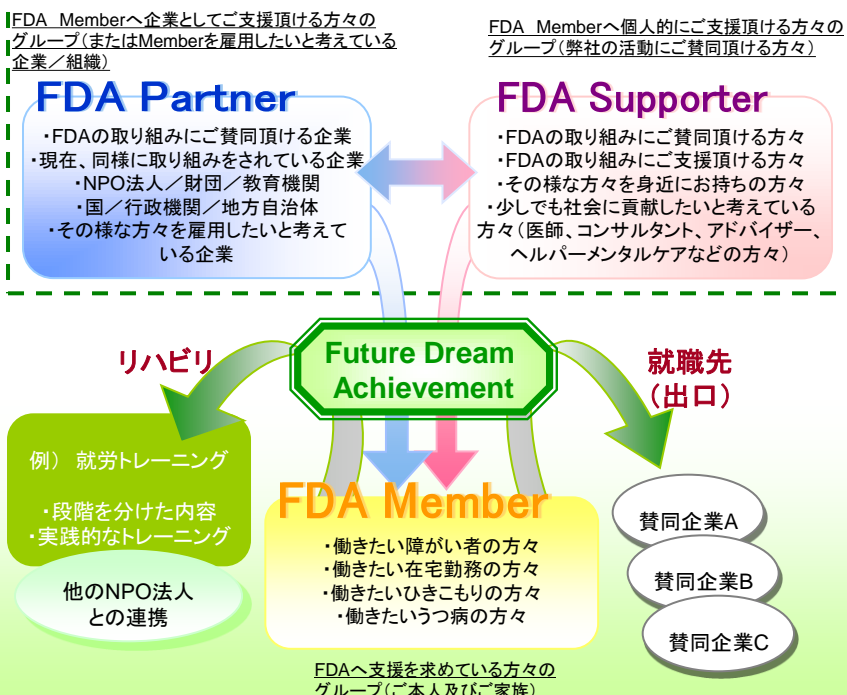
FDA Memberへ企業としてご支援頂ける方々のグループ（またはMemberを雇用したいと考えている企業／組織）

FDA Partner

・FDAの取り組みにご賛同頂ける企業
・現在、同様に取り組みをされている企業
・NPO法人／財団／教育機関
・国／行政機関／地方自治体
・その様な方々を雇用したいと考えている企業

FDA Memberへ個人的にご支援頂ける方々のグループ（弊社の活動にご賛同頂ける方々）

FDA Supporter

・FDAの取り組みにご賛同頂ける方々
・FDAの取り組みにご支援頂ける方々
・その様な方々を身近にお持ちの方々
・少しでも社会に貢献したいと考えている方々（医師、コンサルタント、アドバイザー、ヘルパーメンタルケアなどの方々）

Future Dream Achievement

リハビリ

就職先（出口）

例） 就労トレーニング

・段階を分けた内容
・実践的なトレーニング

他のNPO法人との連携

FDA Member

・働きたい障がい者の方々
・働きたい在宅勤務の方々
・働きたいひきこもりの方々
・働きたいうつ病の方々

賛同企業A

賛同企業B

賛同企業C

FDAへ支援を求めている方々のグループ（ご本人及びご家族）